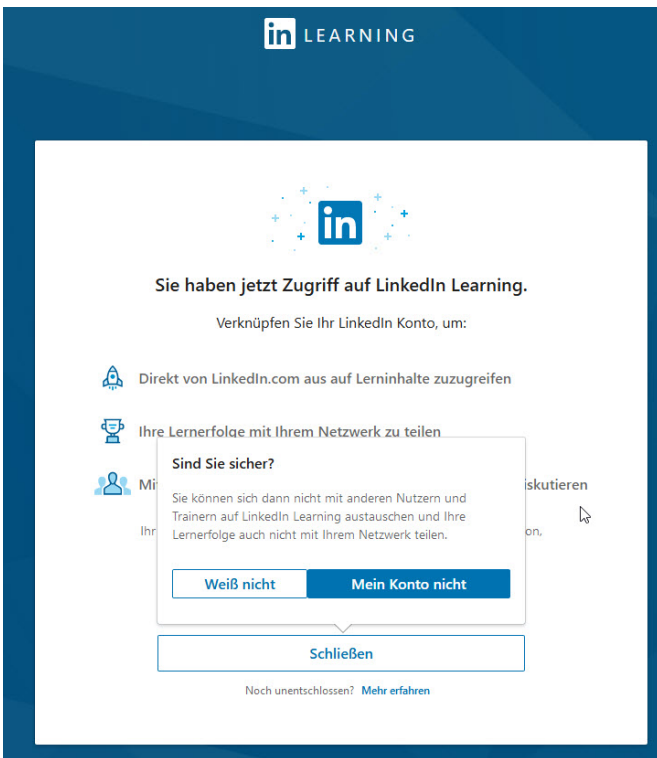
in LEARNING

in

Sie haben jetzt Zugriff auf LinkedIn Learning.

Verknüpfen Sie Ihr LinkedIn Konto, um:

Direkt von LinkedIn.com aus auf Lerninhalte zuzugreifen

Ihre Lernerfolge mit Ihrem Netzwerk zu teilen

Mi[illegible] iskutieren

Ihr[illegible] on,

Sind Sie sicher?

Sie können sich dann nicht mit anderen Nutzern und Trainern auf LinkedIn Learning austauschen und Ihre Lernerfolge auch nicht mit Ihrem Netzwerk teilen.

Weiß nicht

Mein Konto nicht

Schließen

Noch unentschlossen? Mehr erfahren